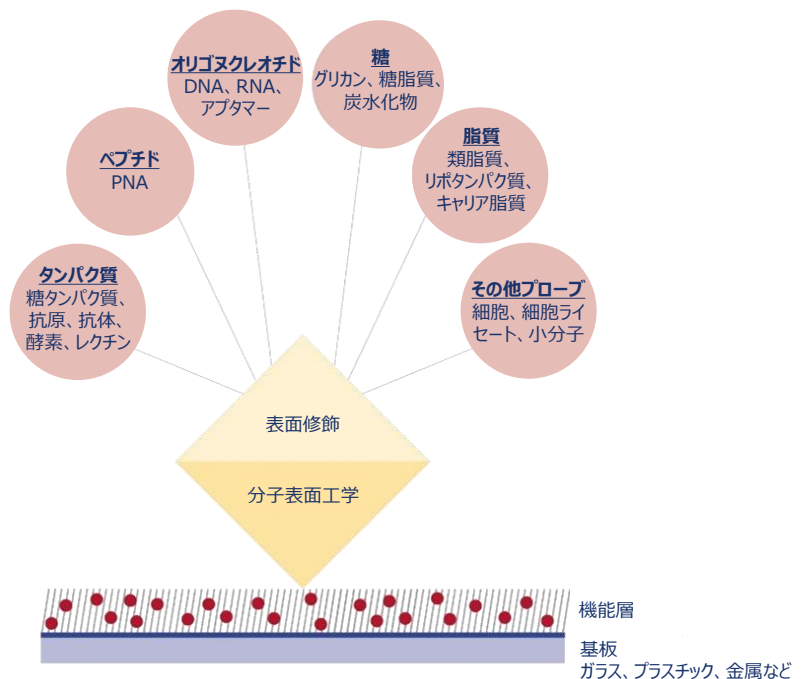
オリゴヌクレオチド
DNA、RNA、アプタマー

糖
グリカン、糖脂質、炭水化物

ペプチド
PNA

脂質
類脂質、リポタンパク質、キャリア脂質

タンパク質
糖タンパク質、抗原、抗体、酵素、レクチン

その他プローブ
細胞、細胞ライセート、小分子

表面修飾

分子表面工学

機能層

基板
ガラス、プラスチック、金属など